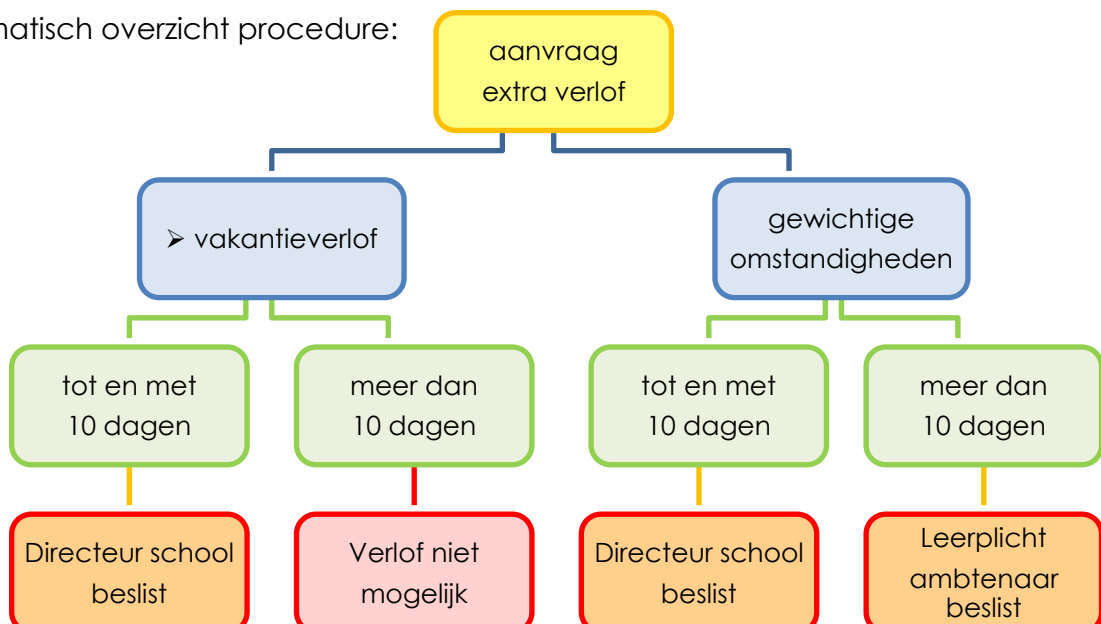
matisch overzicht procedure:

aanvraag extra verlof

➢ vakantieverlof

gewichtige omstandigheden

tot en met 10 dagen

meer dan 10 dagen

tot en met 10 dagen

meer dan 10 dagen

Directeur school beslist

Verlof niet mogelijk

Directeur school beslist

Leerplicht ambtenaar beslist